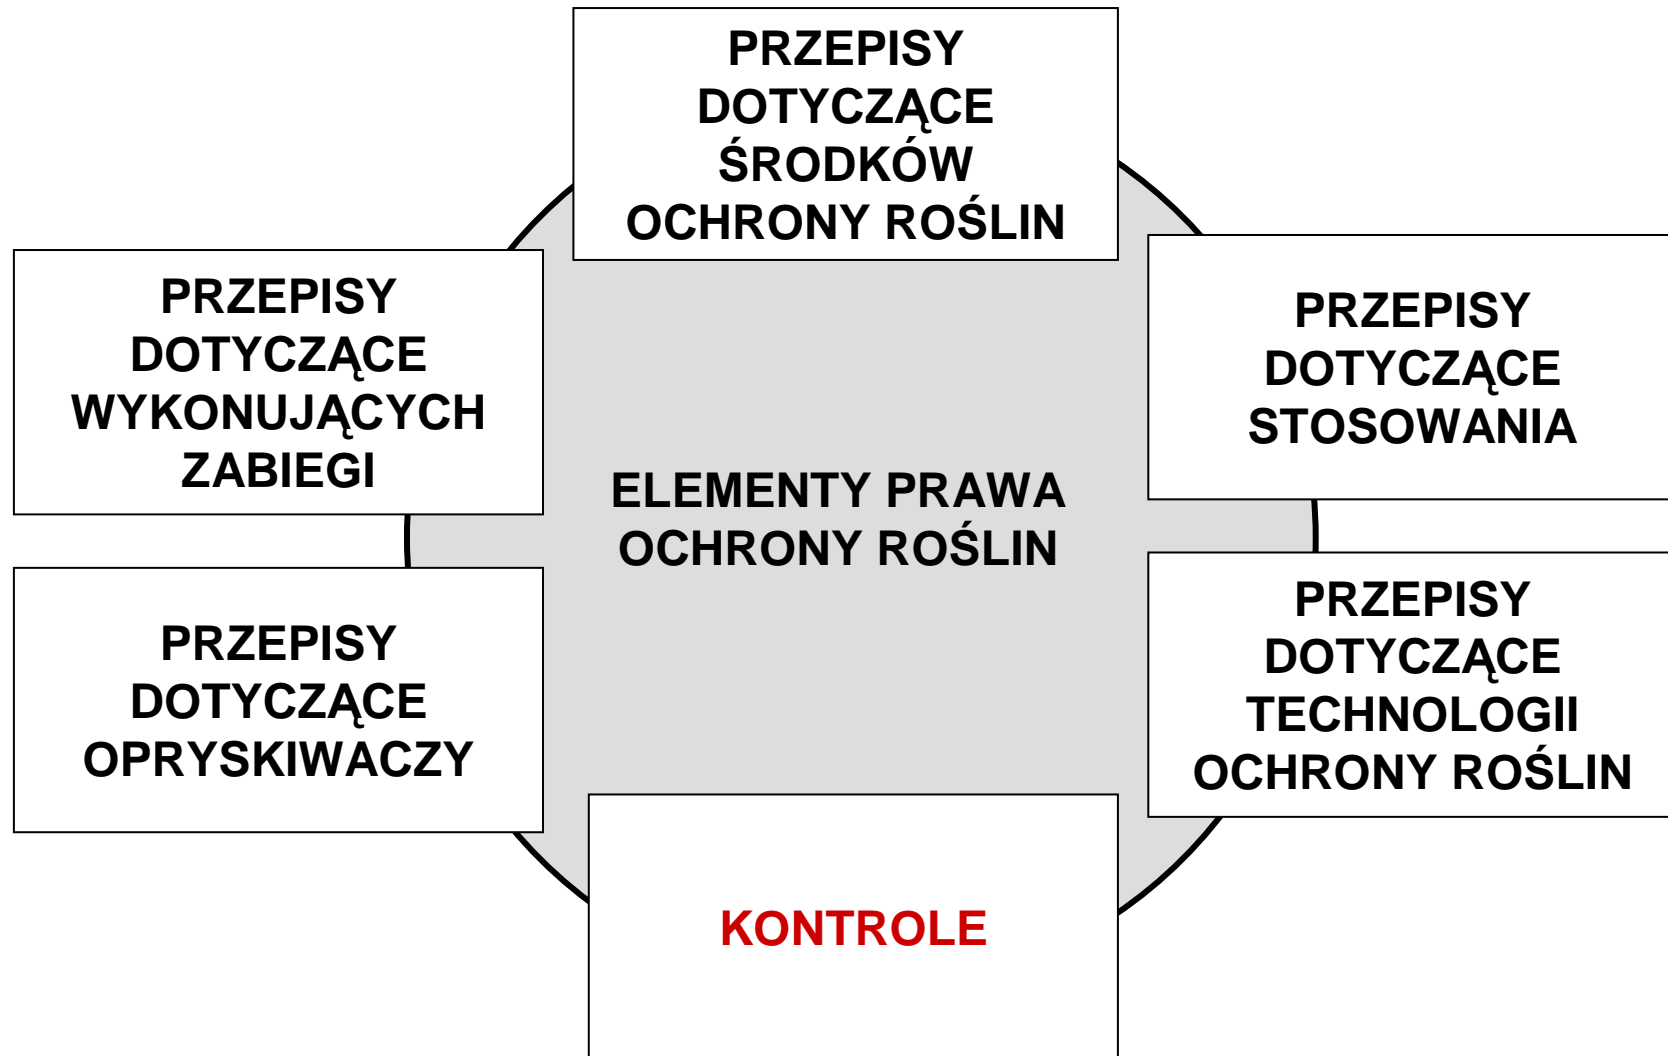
PRZEPISY DOTYCZĄCE ŚRODKÓW OCHRONY ROŚLIN

PRZEPISY DOTYCZĄCE WYKONUJĄCYCH ZABIEGI

PRZEPISY DOTYCZĄCE STOSOWANIA

ELEMENTY PRAWA OCHRONY ROŚLIN

PRZEPISY DOTYCZĄCE OPRYSKIWACZY

PRZEPISY DOTYCZĄCE TECHNOLOGII OCHRONY ROŚLIN

KONTROLE